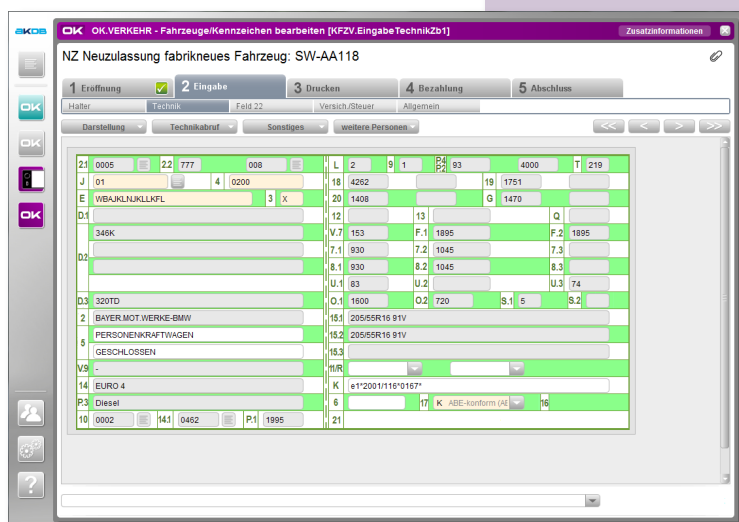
akdb

OK OK.VERKEHR - Fahrzeuge/Kennzeichen bearbeiten [KFZV.EingabeTechnikZb1]

Zusatzinformationen

NZ Neuzulassung fabrikneues Fahrzeug: SW-AA118

1 Eröffnung
2 Eingabe
3 Drucken
4 Bezahlung
5 Abschluss

Halter | Technik | Feld 22 | Versich./Steuer | Allgemein

Darstellung | Technikabruf | Sonstiges | weitere Personen

<< | < | > | >>

| | | | |
|---|---|---|---|
| 2.1 | 0005 | 2.2 | 777 | 008 |
| J | 01 | 4 | 0200 |
| E | WBAJKLNJKLLKFL | 3 | X |
| D.1 | | | |
| | 346K | | |
| D.2 | | | |
| | | | |
| D.3 | 320TD | | |
| 2 | BAYER.MOT.WERKE-BMW | | |
| 5 | PERSONENKRAFTWAGEN | | |
| | GESCHLOSSEN | | |
| V.9 | - | | |
| 14 | EURO 4 | | |
| P.3 | Diesel | | |
| 10 | 0002 | 14.1 | 0462 | P.1 | 1995 |

| | | | | | | | |
|---|---|---|---|---|---|---|---|
| L | 2 | 9 | 1 | P.4 P.2 | 93 | 4000 | T | 219 |
| 18 | 4262 | | | 19 | 1751 | | |
| 20 | 1408 | | | G | 1470 | | |
| 12 | | 13 | | | | Q | |
| V.7 | 153 | F.1 | 1895 | | | F.2 | 1895 |
| 7.1 | 930 | 7.2 | 1045 | | | 7.3 | |
| 8.1 | 930 | 8.2 | 1045 | | | 8.3 | |
| U.1 | 83 | U.2 | | | | U.3 | 74 |
| O.1 | 1600 | O.2 | 720 | S.1 | 5 | S.2 | |
| 15.1 | 205/55R16 91V | | | | | | |
| 15.2 | 205/55R16 91V | | | | | | |
| 15.3 | | | | | | | |
| 11/R | | | | | | | |
| K | e1*2001/116*0167* | | | | | | |
| 6 | | 17 | K | ABE-konform (AE | 16 | | |
| 21 | | | | | | | |